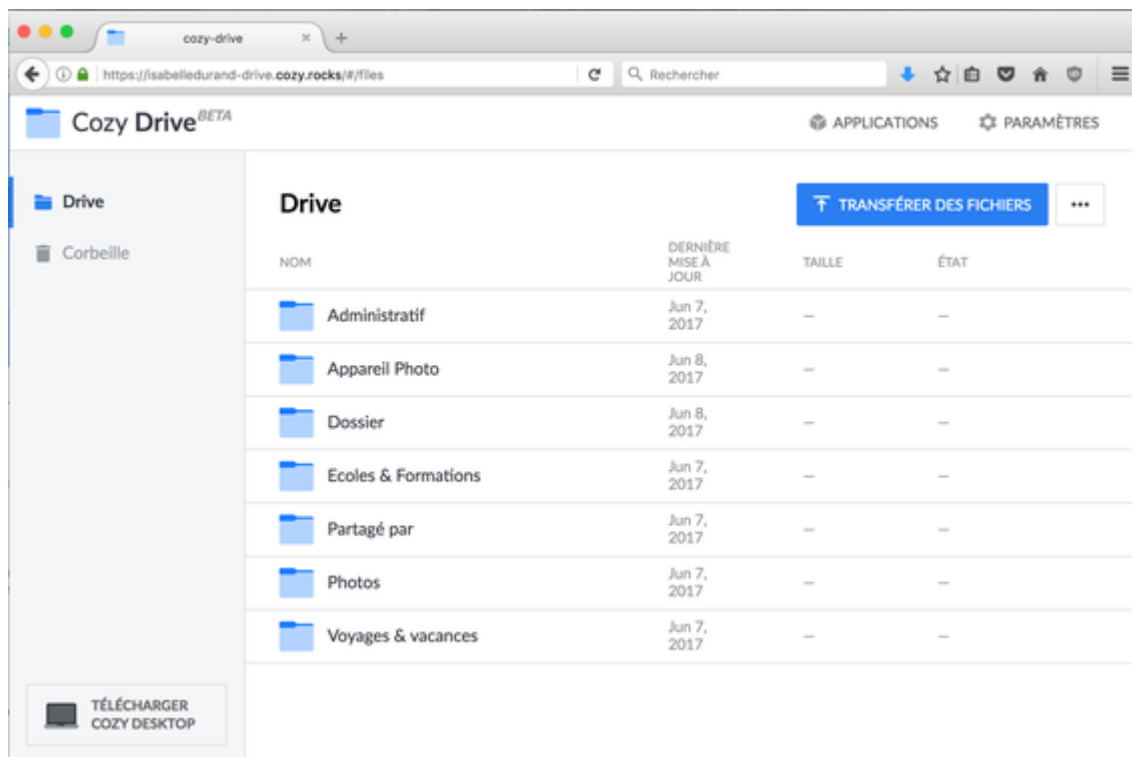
cozy-drive × +

https://isabelledurand-drive.cozy.rocks/#/files

Rechercher

Cozy Drive$^{BETA}$

APPLICATIONS

PARAMÈTRES

Drive

Corbeille

Drive

TRANSFÉRER DES FICHIERS

...

| NOM | DERNIÈRE MISE À JOUR | TAILLE | ÉTAT |
|---|---|---|---|
| Administratif | Jun 7, 2017 | — | — |
| Appareil Photo | Jun 8, 2017 | — | — |
| Dossier | Jun 8, 2017 | — | — |
| Ecoles & Formations | Jun 7, 2017 | — | — |
| Partagé par | Jun 7, 2017 | — | — |
| Photos | Jun 7, 2017 | — | — |
| Voyages & vacances | Jun 7, 2017 | — | — |

TÉLÉCHARGER COZY DESKTOP